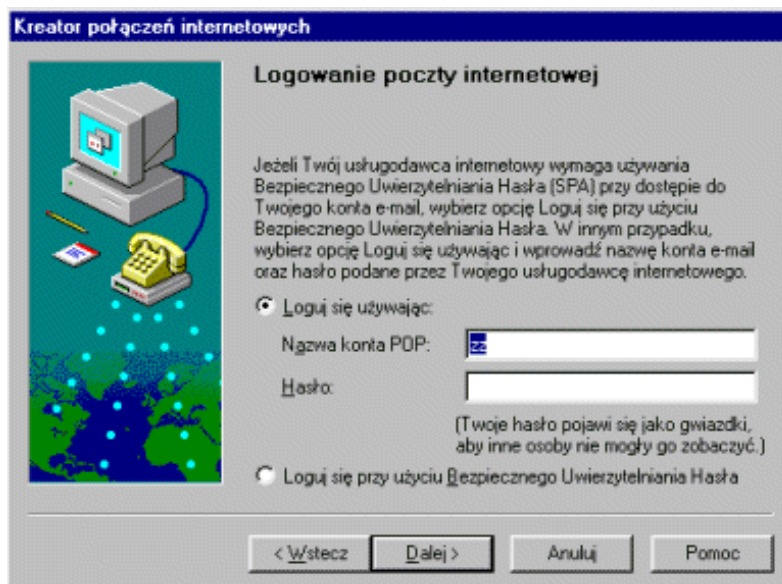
Kreator połączeń internetowych

Logowanie poczty internetowej

Jeżeli Twój usługodawca internetowy wymaga używania Bezpiecznego Uwierzytelniania Hasła (SPA) przy dostępie do Twojego konta e-mail, wybierz opcję Loguj się przy użyciu Bezpiecznego Uwierzytelniania Hasła. W innym przypadku, wybierz opcję Loguj się używając i wprowadź nazwę konta e-mail oraz hasło podane przez Twojego usługodawcę internetowego.

Loguj się używając:

Nazwa konta POP:

Hasło:

(Twoje hasło pojawi się jako gwiazdki, aby inne osoby nie mogły go zobaczyć.)

Loguj się przy użyciu Bezpiecznego Uwierzytelniania Hasła

< Wstecz
Dalej >
Anuluj
Pomoc